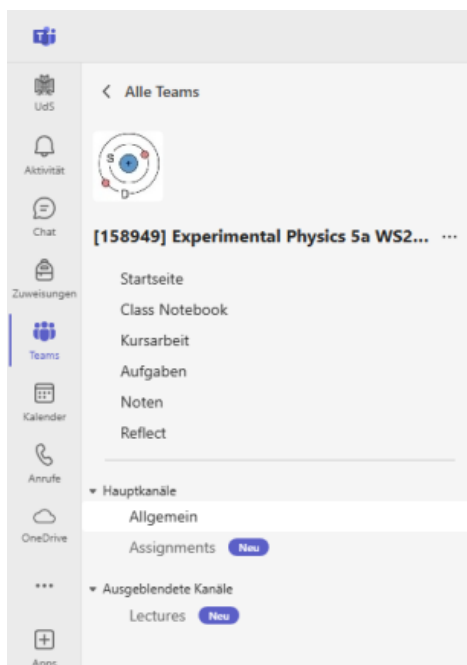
UdS
Aktivität
Chat
Zuweisungen
Teams
Kalender
Anrufe
OneDrive
...
Apps

< Alle Teams

S
D

[158949] Experimental Physics 5a WS2... ...

Startseite
Class Notebook
Kursarbeit
Aufgaben
Noten
Reflect

Hauptkanäle
Allgemein
Assignments Neu

Ausgeblendete Kanäle
Lectures Neu